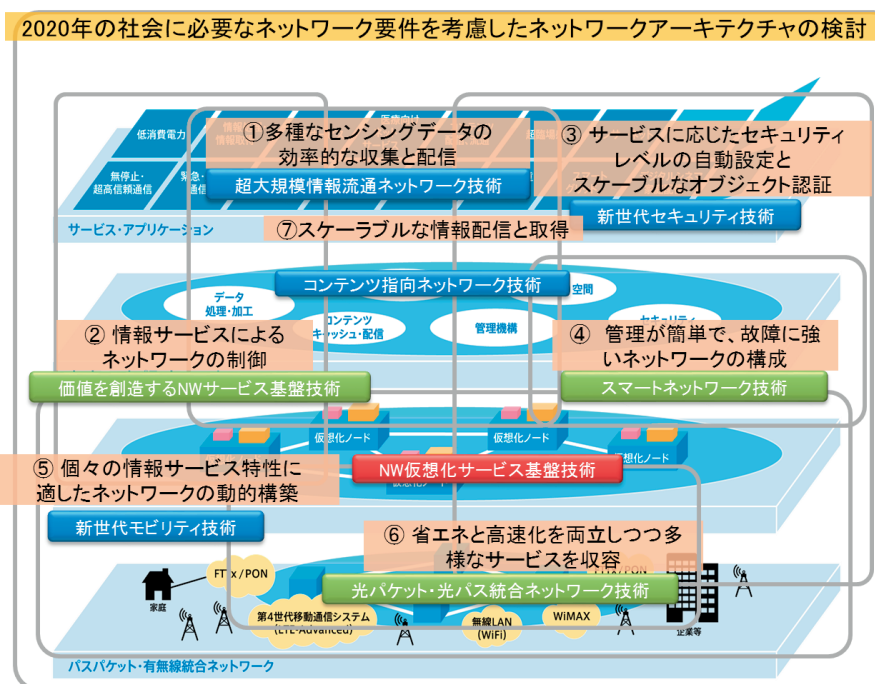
2020年の社会に必要なネットワーク要件を考慮したネットワークアーキテクチャの検討

低消費電力

無停止・超高信頼通信

①多種なセンシングデータの効率的な収集と配信

超大規模情報流通ネットワーク技術

③ サービスに応じたセキュリティレベルの自動設定とスケーブルなオブジェクト認証

新世代セキュリティ技術

サービス・アプリケーション

⑦スケーラブルな情報配信と取得

コンテンツ指向ネットワーク技術

データ処理・加工

コンテンツキャッシュ・配信

管理機構

空間

② 情報サービスによるネットワークの制御

④ 管理が簡単で、故障に強いネットワークの構成

価値を創造するNWサービス基盤技術

スマートネットワーク技術

仮想化ノード

仮想化ノード

仮想化ノード

⑤ 個々の情報サービス特性に適したネットワークの動的構築

NW仮想化サービス基盤技術

新世代モビリティ技術

⑥ 省エネと高速化を両立しつつ多様なサービスを収容

FTTx / PON

光パケット・光パス統合ネットワーク技術

家庭

第4世代移動通信システム (LTE-Advanced)

無線LAN (WiFi)

WiMAX

企業等

パスパケット・有無線統合ネットワーク